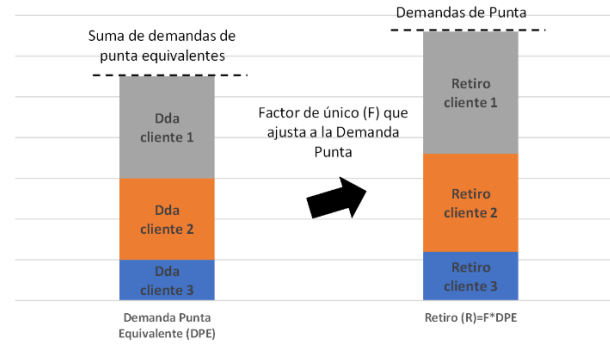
Suma de demandas de punta equivalentes

Dda cliente 1

Dda cliente 2

Dda cliente 3

Demanda Punta Equivalente (DPE)

Factor de único (F) que ajusta a la Demanda Punta

Demandas de Punta

Retiro cliente 1

Retiro cliente 2

Retiro cliente 3

Retiro (R)=F*DPE